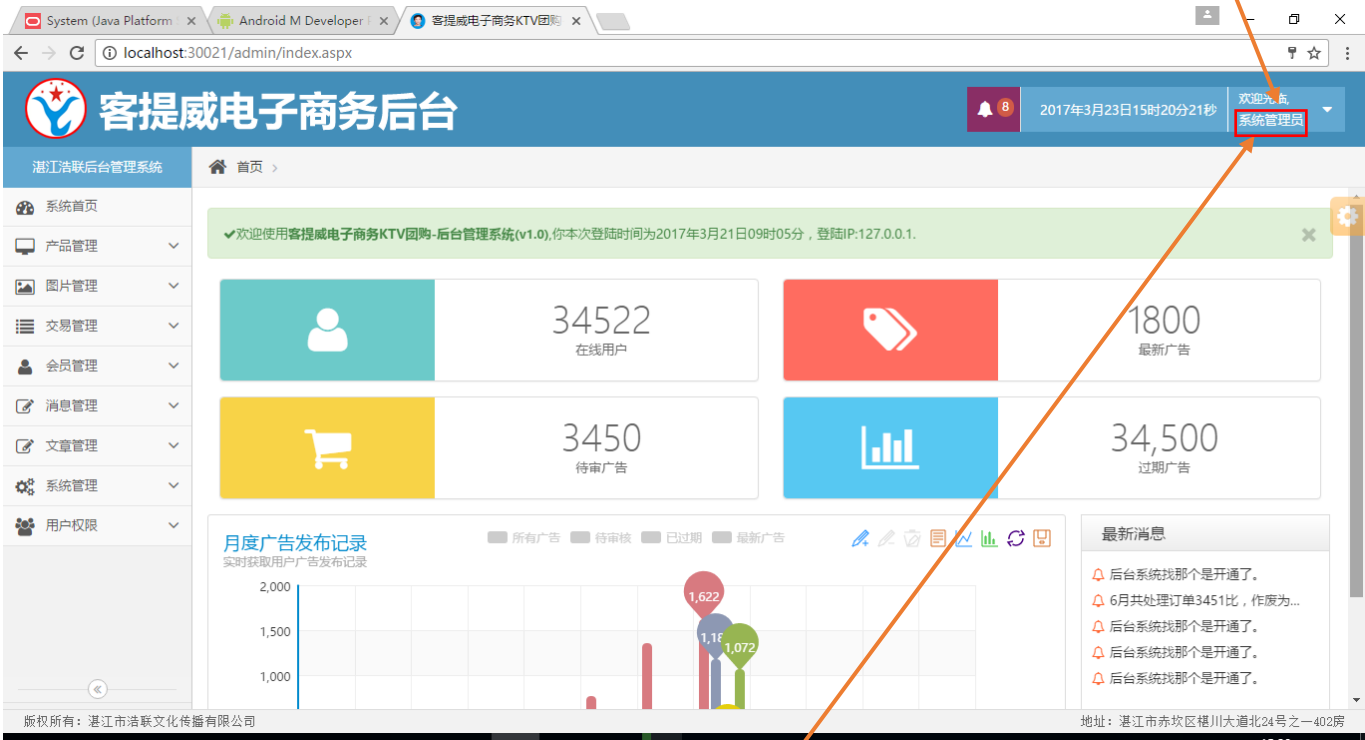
System (Java Platform
Android M Developer
客提威电子商务KTV团购
localhost:30021/admin/index.aspx

客提威电子商务后台
8
2017年3月23日15时20分21秒
欢迎光临,
系统管理员

湛江浩联后台管理系统
首页 >
系统首页
产品管理
图片管理
交易管理
会员管理
消息管理
文章管理
系统管理
用户权限

✔欢迎使用客提威电子商务KTV团购-后台管理系统(v1.0),你本次登陆时间为2017年3月21日09时05分,登陆IP:127.0.0.1.

34522
在线用户

1800
最新广告

3450
待审广告

34,500
过期广告

月度广告发布记录
实时获取用户广告发布记录
所有广告 待审核 已过期 最新广告
2,000
1,500
1,000
1,622
1,18
1,072

最新消息
后台系统找那个是开通了。
6月共处理订单3451比,作废为...
后台系统找那个是开通了。
后台系统找那个是开通了。
后台系统找那个是开通了。

版权所有:湛江市浩联文化传播有限公司
地址:湛江市赤坎区椹川大道北24号之一402房